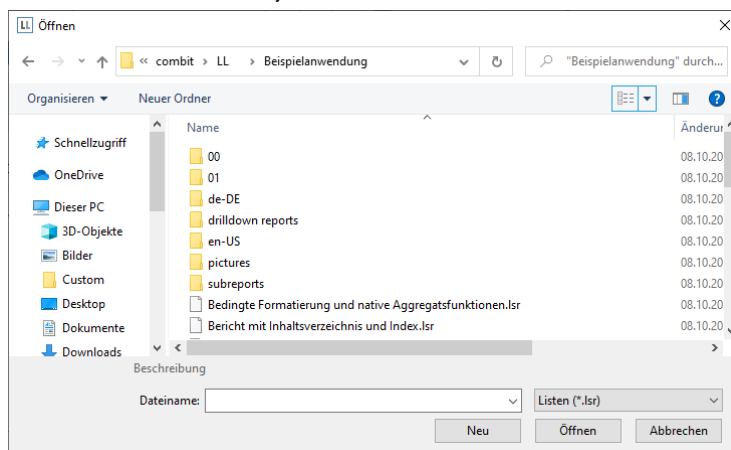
LL Öffnen

« combit › LL › Beispielanwendung

"Beispielanwendung" durch...

Organisieren ▾ Neuer Ordner

Schnellzugriff
OneDrive
Dieser PC
3D-Objekte
Bilder
Custom
Desktop
Dokumente
Downloads

| Name | Änderur |
|---|---|
| 00 | 08.10.20 |
| 01 | 08.10.20 |
| de-DE | 08.10.20 |
| drilldown reports | 08.10.20 |
| en-US | 08.10.20 |
| pictures | 08.10.20 |
| subreports | 08.10.20 |
| Bedingte Formatierung und native Aggregatsfunktionen.lsr | 08.10.20 |
| Bericht mit Inhaltsverzeichnis und Index.lsr | 08.10.20 |

Beschreibung

Dateiname:

Listen (*.lsr)

Neu Öffnen Abbrechen